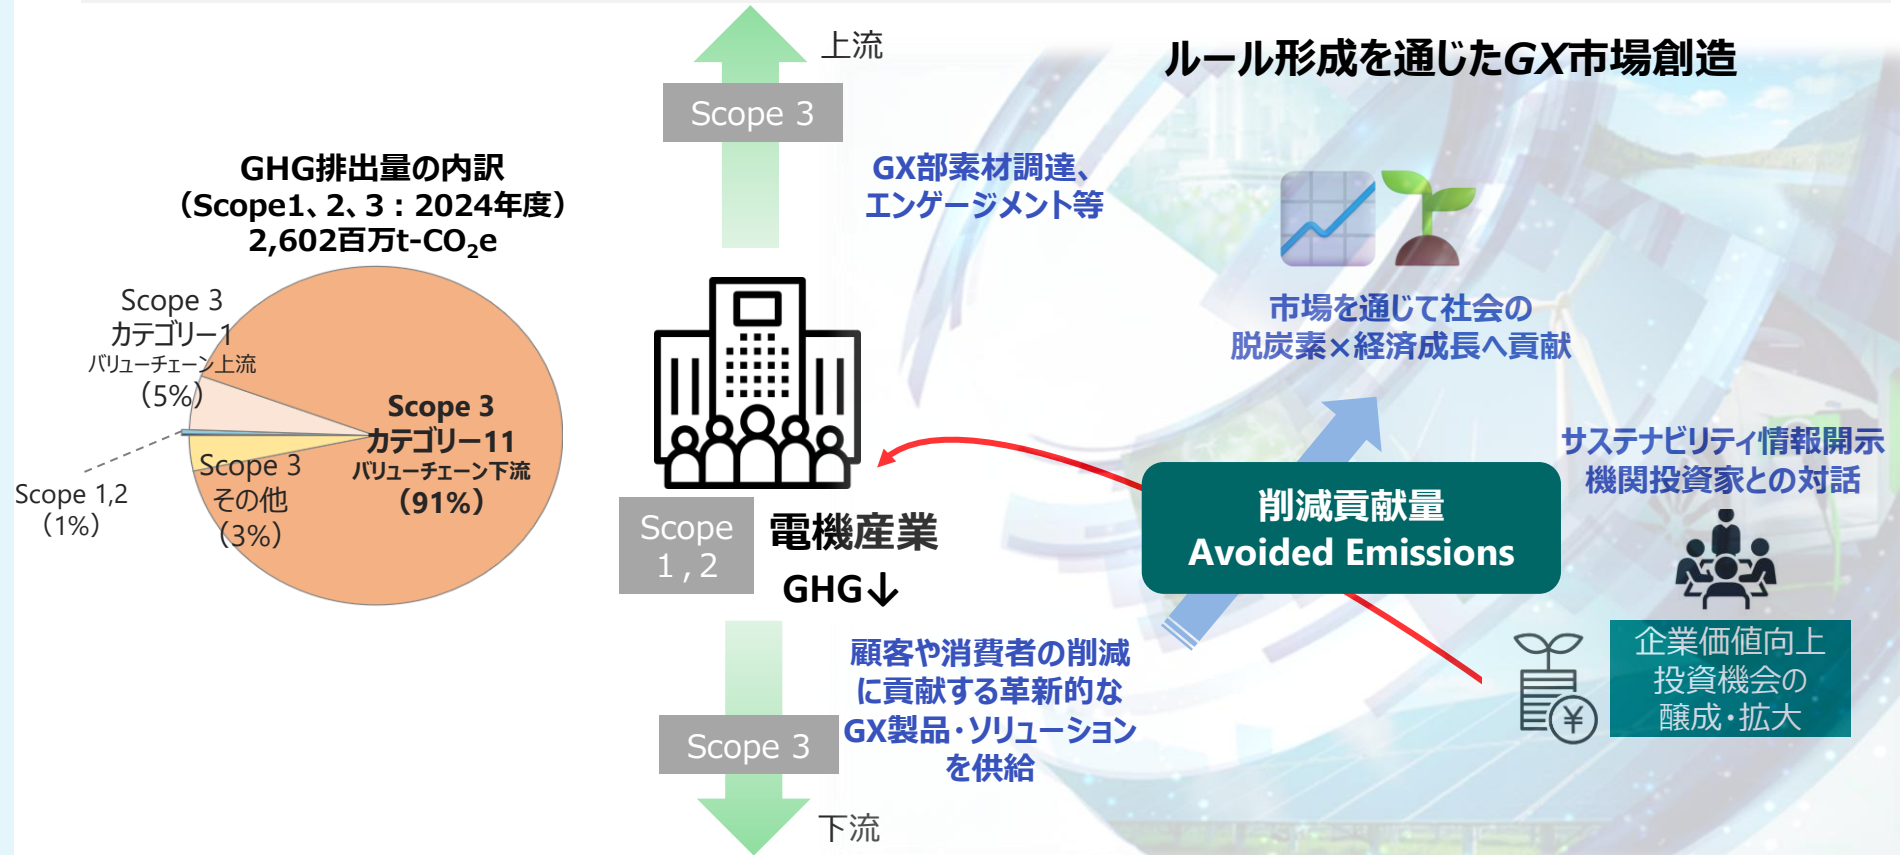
GHG排出量の内訳
（Scope1、2、3：2024年度）
2,602百万t-$CO_2$e

Scope 3
カテゴリー1
バリューチェーン上流
（5%）

Scope 3
カテゴリー11
バリューチェーン下流
（91%）

Scope 3
その他
（3%）

Scope 1,2
（1%）

上流

Scope 3

GX部素材調達、
エンゲージメント等

Scope 1，2

電機産業

GHG↓

Scope 3

顧客や消費者の削減
に貢献する革新的な
GX製品・ソリューション
を供給

下流

ルール形成を通じたGX市場創造

市場を通じて社会の
脱炭素×経済成長へ貢献

サステナビリティ情報開示
機関投資家との対話

削減貢献量
Avoided Emissions

企業価値向上
投資機会の
醸成・拡大